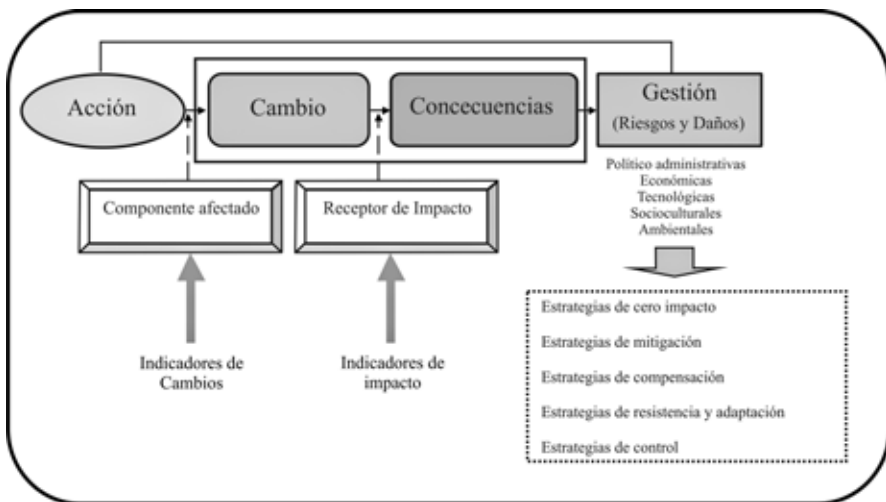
Acción

Cambio

Concecuencias

Gestión
(Riesgos y Daños)

Político administrativas
Económicas
Tecnológicas
Socioculturales
Ambientales

Componente afectado

Receptor de Impacto

Indicadores de Cambios

Indicadores de impacto

Estrategias de cero impacto

Estrategias de mitigación

Estrategias de compensación

Estrategias de resistencia y adaptación

Estrategias de control